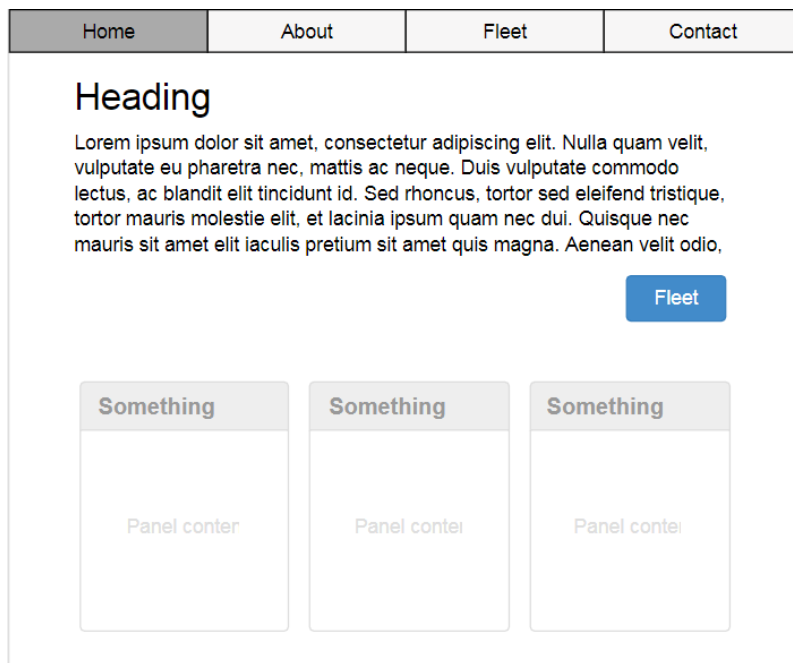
Home | About | Fleet | Contact

Heading

Lorem ipsum dolor sit amet, consectetur adipiscing elit. Nulla quam velit, vulputate eu pharetra nec, mattis ac neque. Duis vulputate commodo lectus, ac blandit elit tincidunt id. Sed rhoncus, tortor sed eleifend tristique, tortor mauris molestie elit, et lacinia ipsum quam nec dui. Quisque nec mauris sit amet elit iaculis pretium sit amet quis magna. Aenean velit odio,

Fleet

Something

Panel conter

Something

Panel conter

Something

Panel conter